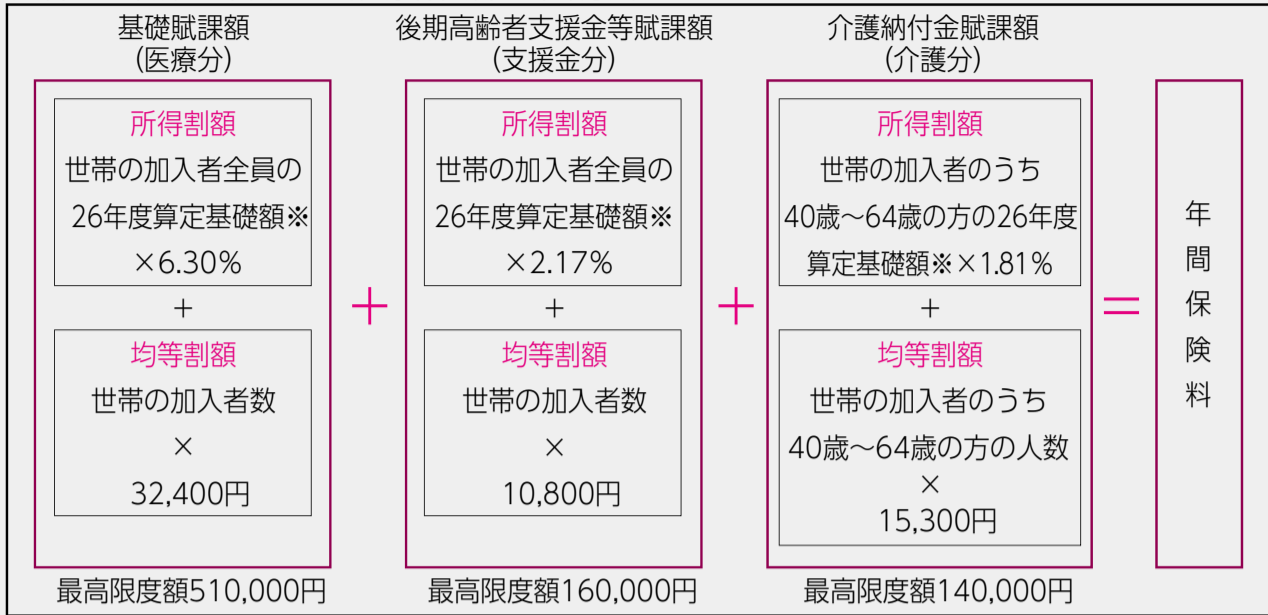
基礎賦課額
（医療分）

所得割額
世帯の加入者全員の26年度算定基礎額※×6.30%

+

均等割額
世帯の加入者数
×
32,400円

最高限度額510,000円

+

後期高齢者支援金等賦課額
（支援金分）

所得割額
世帯の加入者全員の26年度算定基礎額※×2.17%

+

均等割額
世帯の加入者数
×
10,800円

最高限度額160,000円

+

介護納付金賦課額
（介護分）

所得割額
世帯の加入者のうち40歳～64歳の方の26年度算定基礎額※×1.81%

+

均等割額
世帯の加入者のうち40歳～64歳の方の人数
×
15,300円

最高限度額140,000円

=

年間保険料